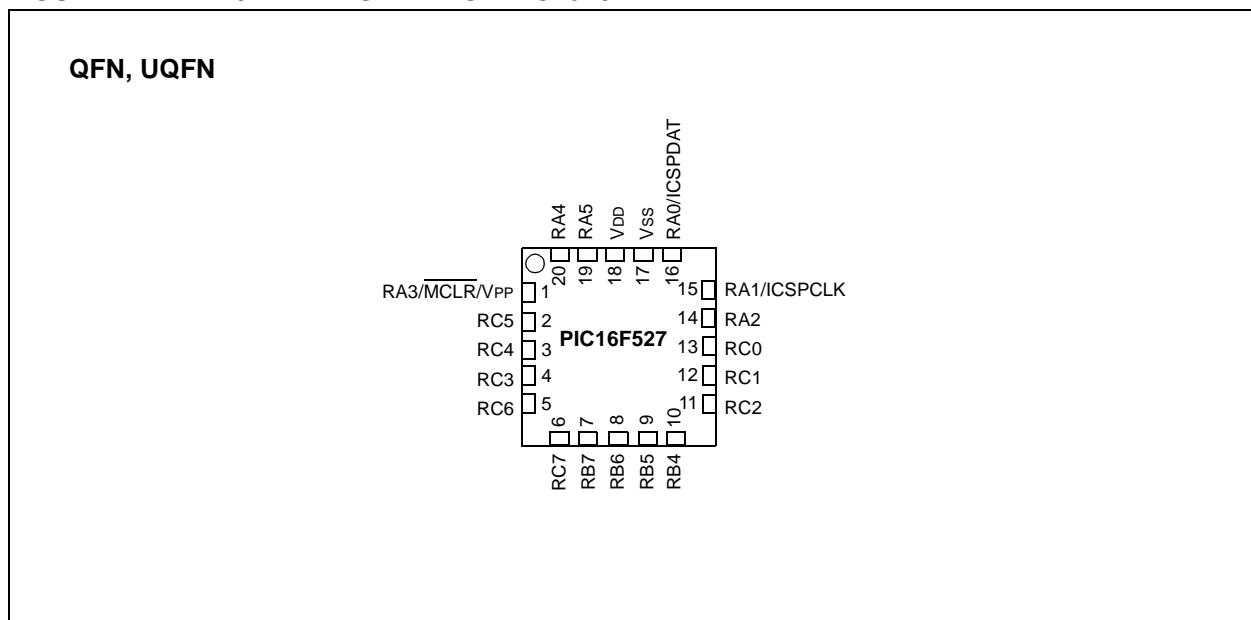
QFN, UQFN

RA4
RA5
VDD
VSS
RA0/ICSPDAT

20
19
18
17
16

RA3/$\overline{\text{MCLR}}$/VPP 1
RC5 2
RC4 3
RC3 4
RC6 5

PIC16F527

15 RA1/ICSPCLK
14 RA2
13 RC0
12 RC1
11 RC2

6
7
8
9
10

RC7
RB7
RB6
RB5
RB4